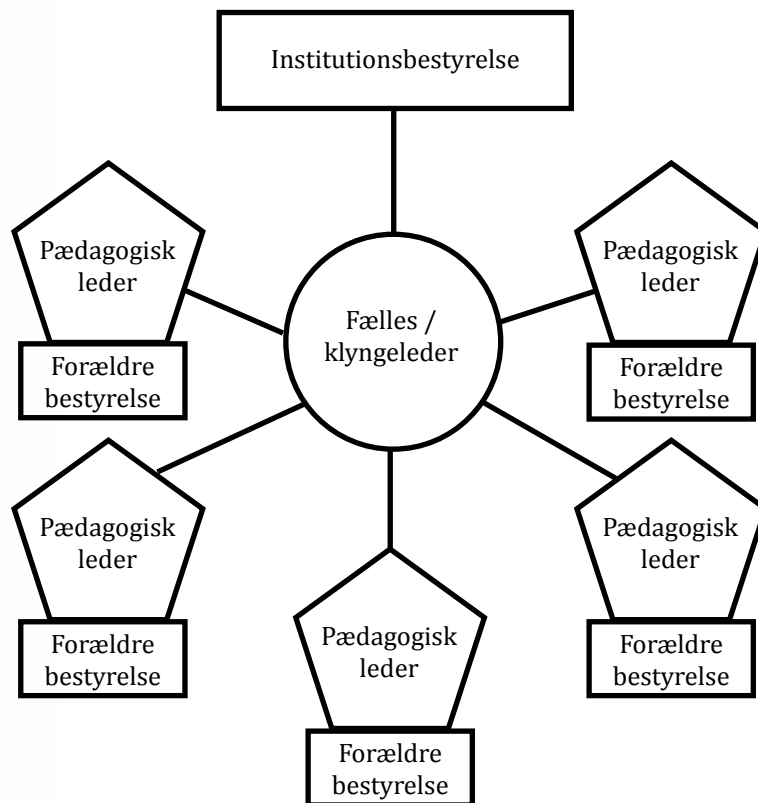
Institutionsbestyrelse

Pædagogisk leder

Forældre bestyrelse

Pædagogisk leder

Forældre bestyrelse

Fælles / klyngeleder

Pædagogisk leder

Forældre bestyrelse

Pædagogisk leder

Forældre bestyrelse

Pædagogisk leder

Forældre bestyrelse